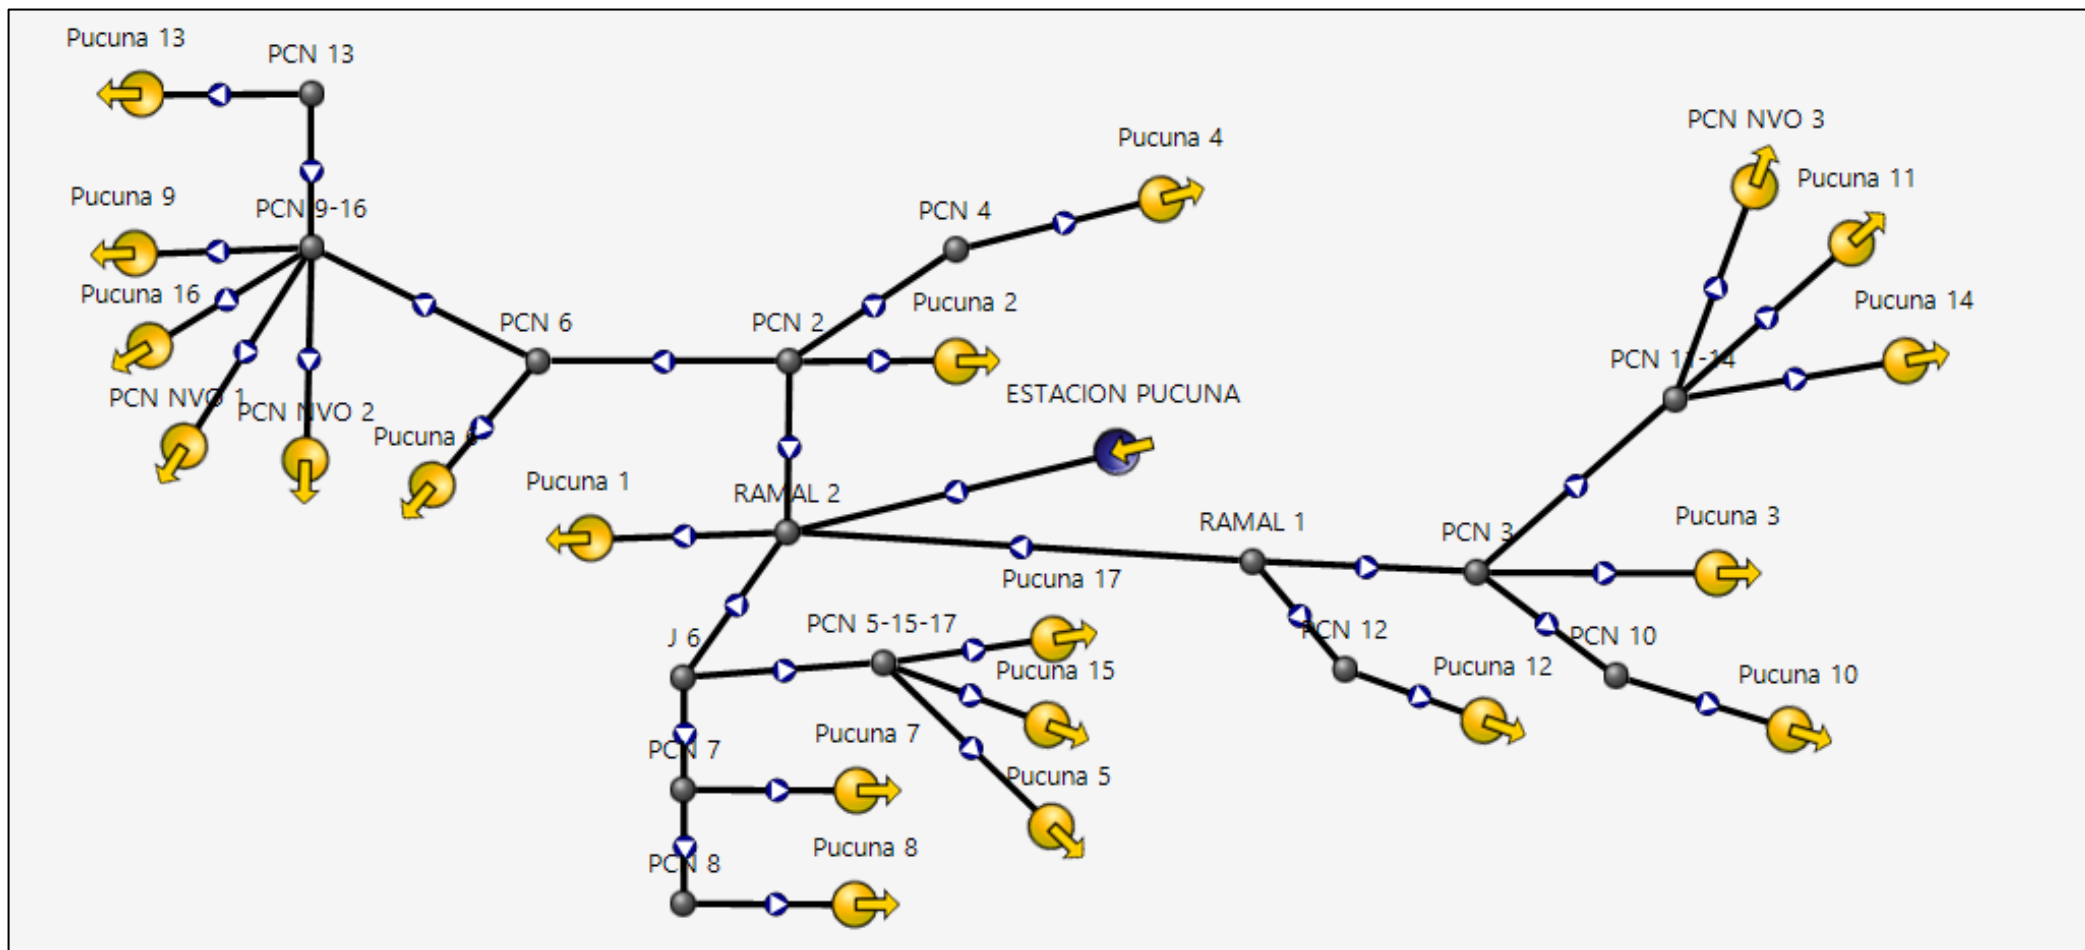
Pucuna 13
PCN 13
Pucuna 9
PCN 9-16
Pucuna 16
PCN NVO 1
PCN NVO 2
Pucuna 6
PCN 6
PCN 4
Pucuna 4
PCN 2
Pucuna 2
PCN NVO 3
Pucuna 11
Pucuna 14
PCN 11-14
ESTACION PUCUNA
Pucuna 1
RAMAL 2
RAMAL 1
PCN 3
Pucuna 3
Pucuna 17
PCN 12
PCN 10
J 6
PCN 5-15-17
Pucuna 15
Pucuna 12
Pucuna 10
PCN 7
Pucuna 7
Pucuna 5
PCN 8
Pucuna 8